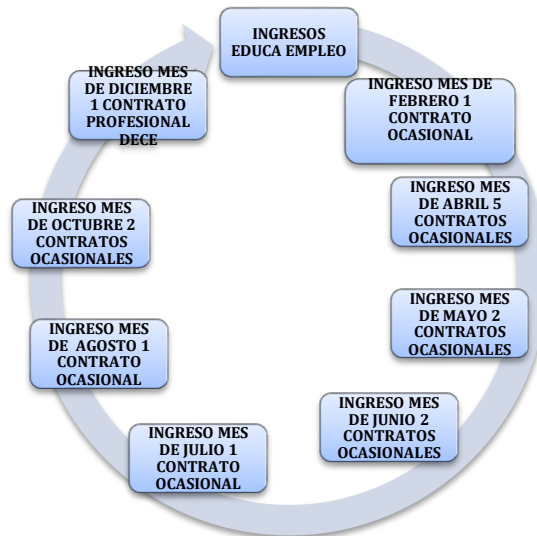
INGRESOS EDUCA EMPLEO

INGRESO MES DE FEBRERO 1 CONTRATO OCASIONAL

INGRESO MES DE ABRIL 5 CONTRATOS OCASIONALES

INGRESO MES DE MAYO 2 CONTRATOS OCASIONALES

INGRESO MES DE JUNIO 2 CONTRATOS OCASIONALES

INGRESO MES DE JULIO 1 CONTRATO OCASIONAL

INGRESO MES DE AGOSTO 1 CONTRATO OCASIONAL

INGRESO MES DE OCTUBRE 2 CONTRATOS OCASIONALES

INGRESO MES DE DICIEMBRE 1 CONTRATO PROFESIONAL DECE